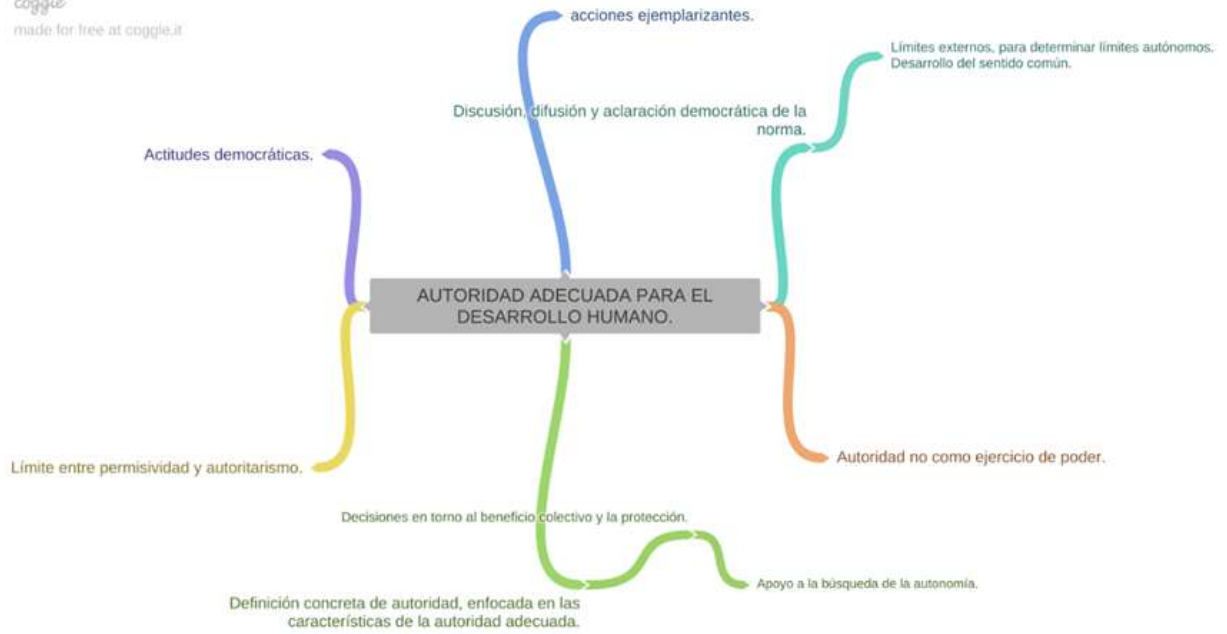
coggle
made for free at coggle.it

acciones ejemplarizantes.

Límites externos, para determinar límites autónomos. Desarrollo del sentido común.

Discusión, difusión y aclaración democrática de la norma.

Actitudes democráticas.

AUTORIDAD ADECUADA PARA EL DESARROLLO HUMANO.

Límite entre permisividad y autoritarismo.

Autoridad no como ejercicio de poder.

Decisiones en torno al beneficio colectivo y la protección.

Apoyo a la búsqueda de la autonomía.

Definición concreta de autoridad, enfocada en las características de la autoridad adecuada.